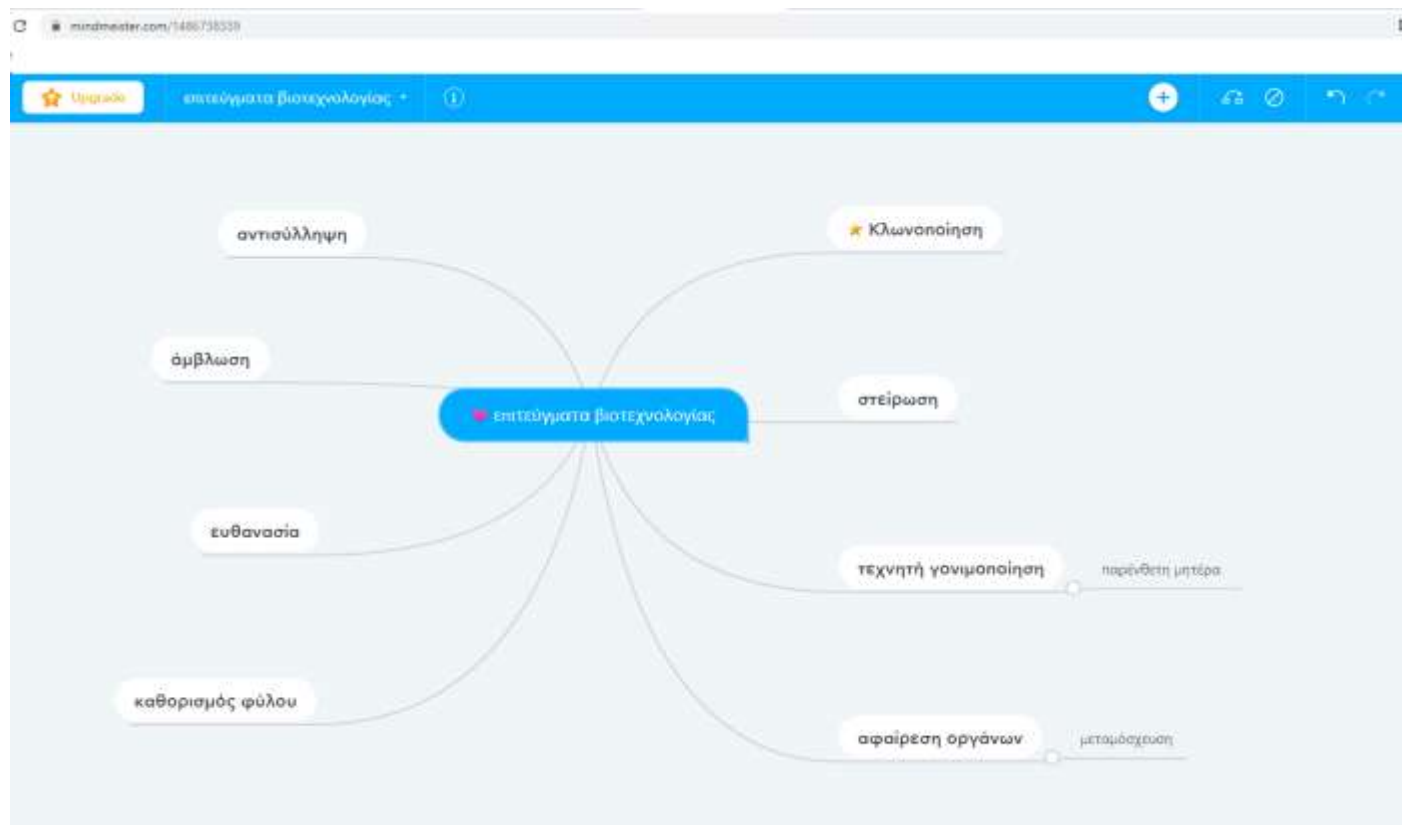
mindmeister.com/1486738339

Upgrade

επιτεύγματα βιοτεχνολογίας

επιτεύγματα βιοτεχνολογίας

αντισύλληψη

άμβλωση

ευθανασία

καθορισμός φύλου

Κλωνοποίηση

στείρωση

τεχνητή γονιμοποίηση

παρένθετη μητέρα

αφαίρεση οργάνων

μεταμόσχευση